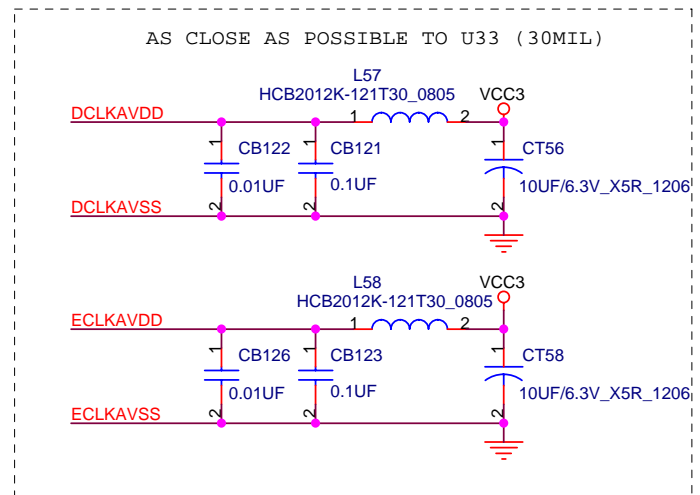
AS CLOSE AS POSSIBLE TO U33 (30MIL)

L57
HCB2012K-121T30_0805
VCC3
DCLKAVDD
1
2
1
CB122
1
CB121
1
CT56
0.01UF
0.1UF
10UF/6.3V_X5R_1206
DCLKAVSS
2
2
2

L58
HCB2012K-121T30_0805
VCC3
ECLKAVDD
1
2
1
CB126
1
CB123
1
CT58
0.01UF
0.1UF
10UF/6.3V_X5R_1206
ECLKAVSS
2
2
2